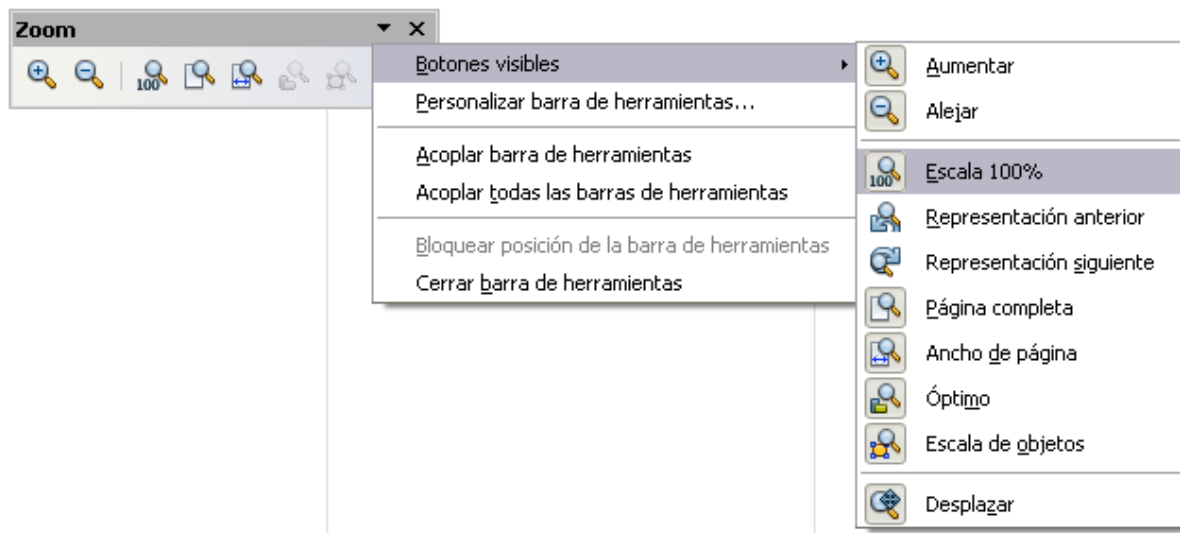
Zoom

Botones visibles
Personalizar barra de herramientas...
Acoplar barra de herramientas
Acoplar todas las barras de herramientas
Bloquear posición de la barra de herramientas
Cerrar barra de herramientas

Aumentar
Alejar
Escala 100%
Representación anterior
Representación siguiente
Página completa
Ancho de página
Óptimo
Escala de objetos
Desplazar